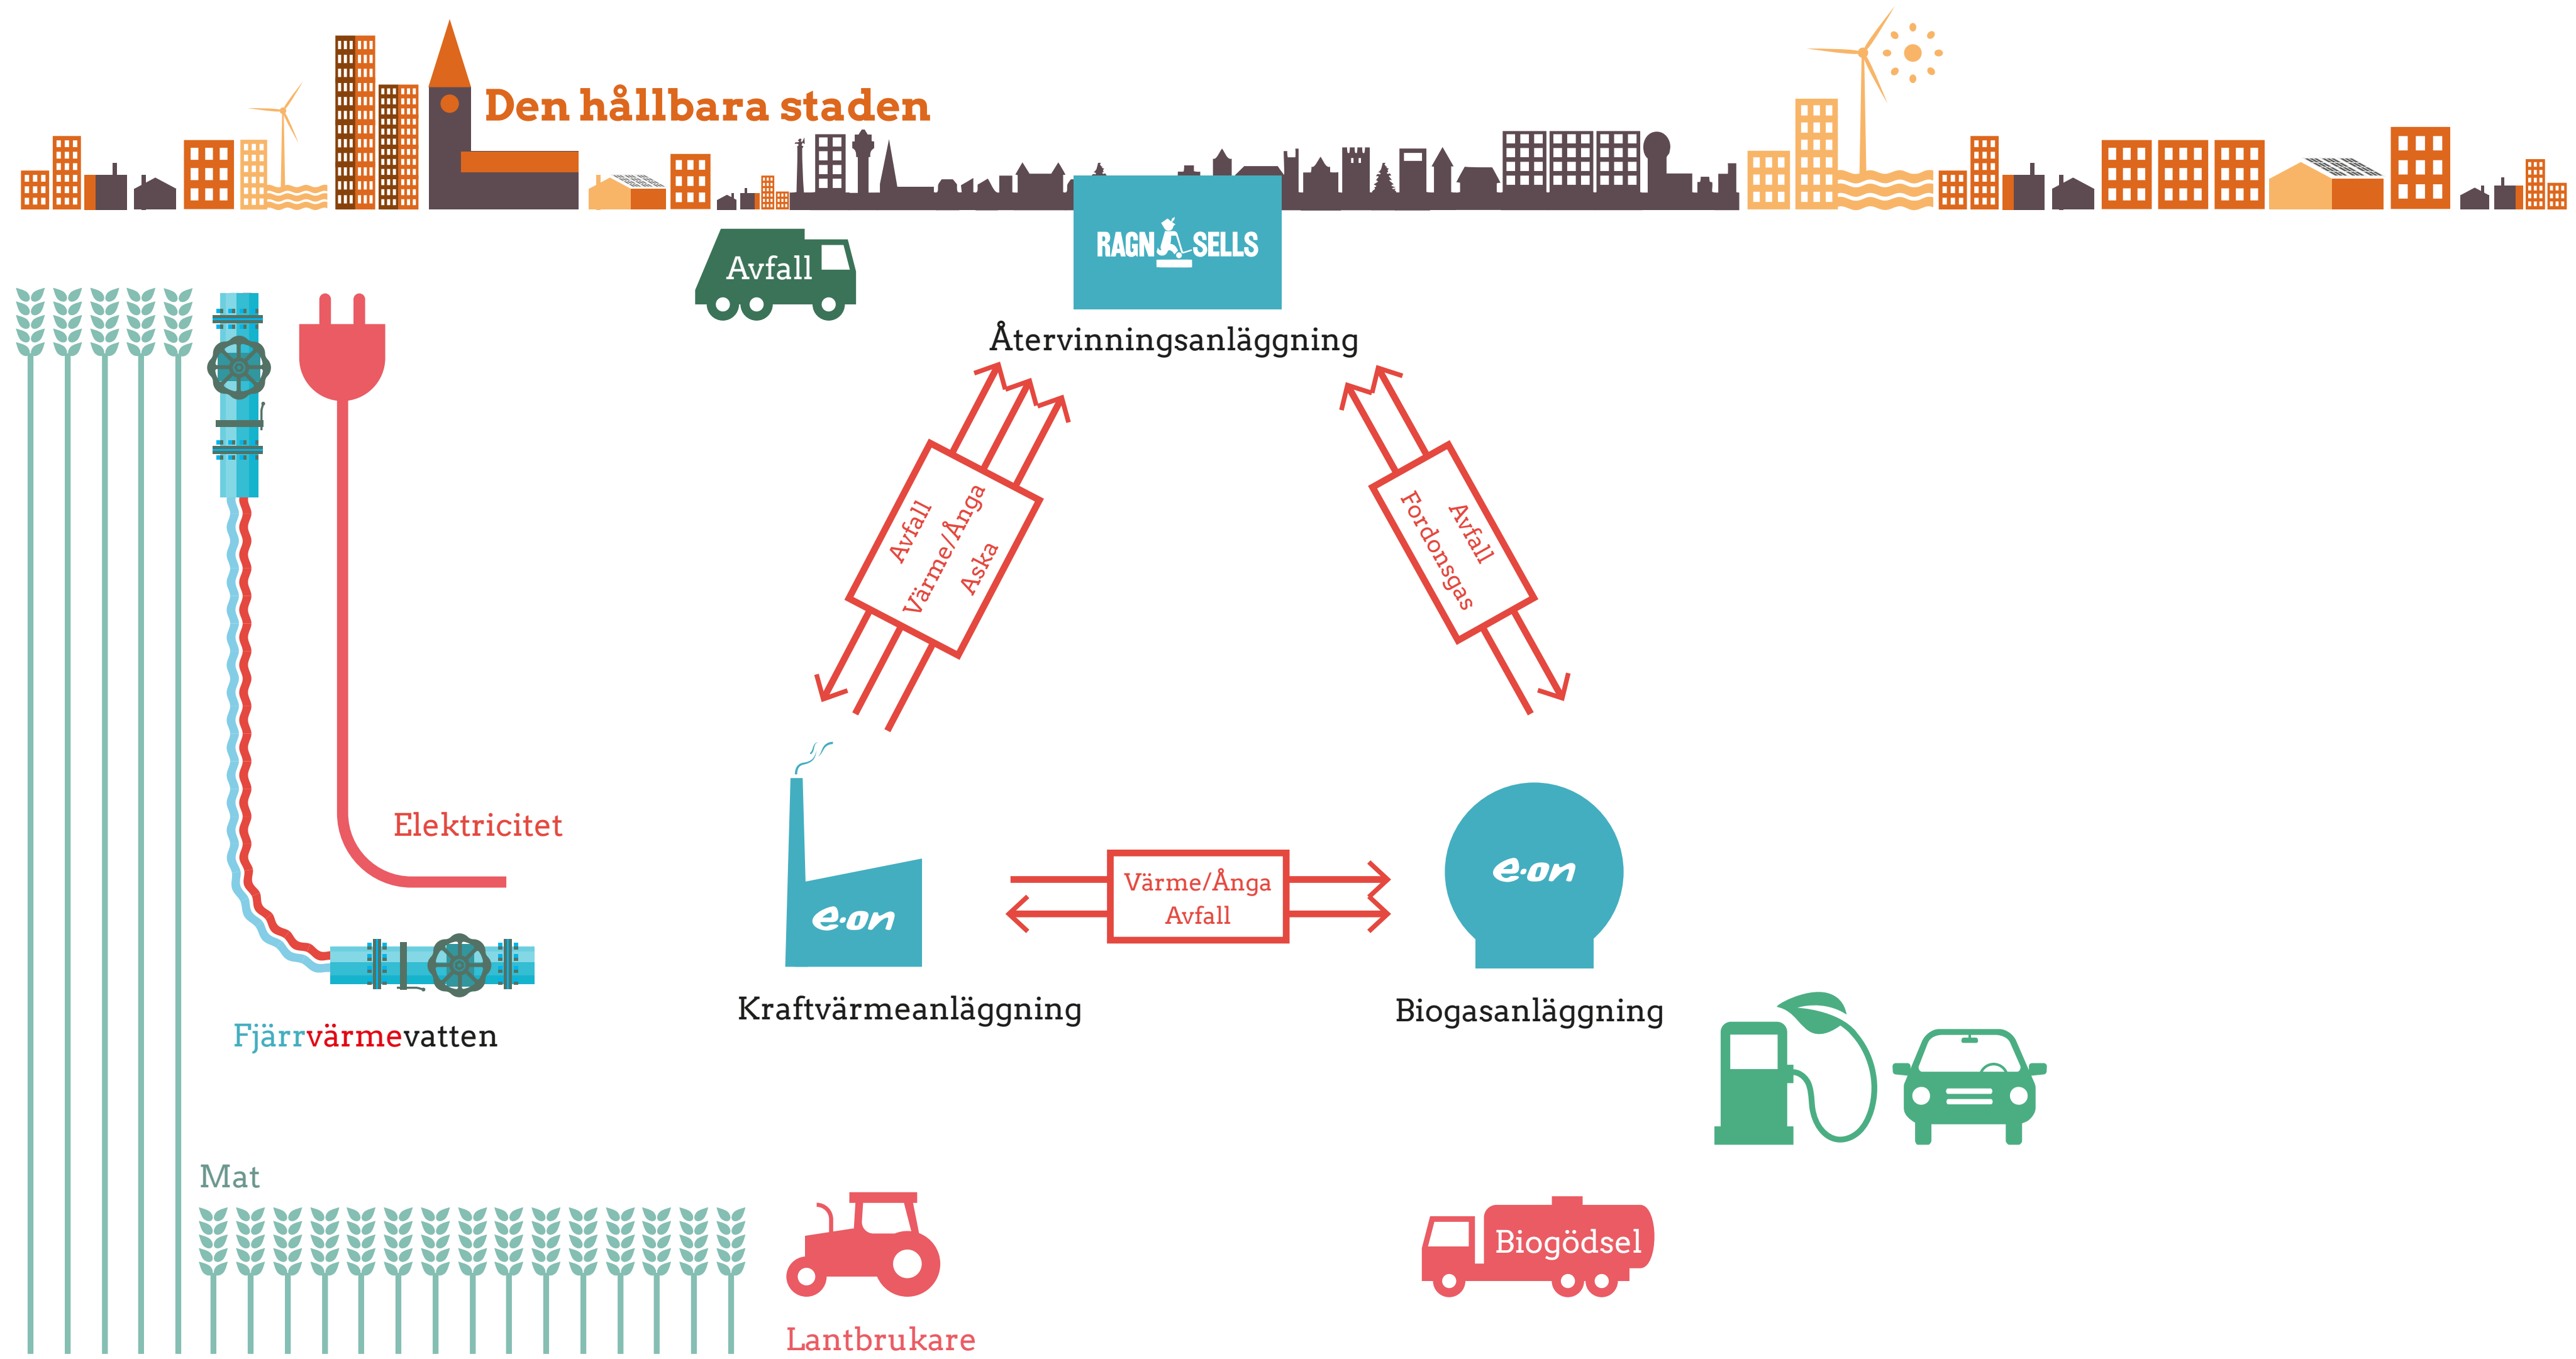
Den hållbara staden

Avfall

RAGN-SELLS

Återvinningsanläggning

Avfall
Värme/Ånga
Aska

Avfall
Fordonsgas

Elektricitet

Värme/Ånga
Avfall

e·on

e·on

Kraftvärmeanläggning

Biogasanläggning

Fjärrvärmevatten

Mat

Biogödsel

Lantbrukare